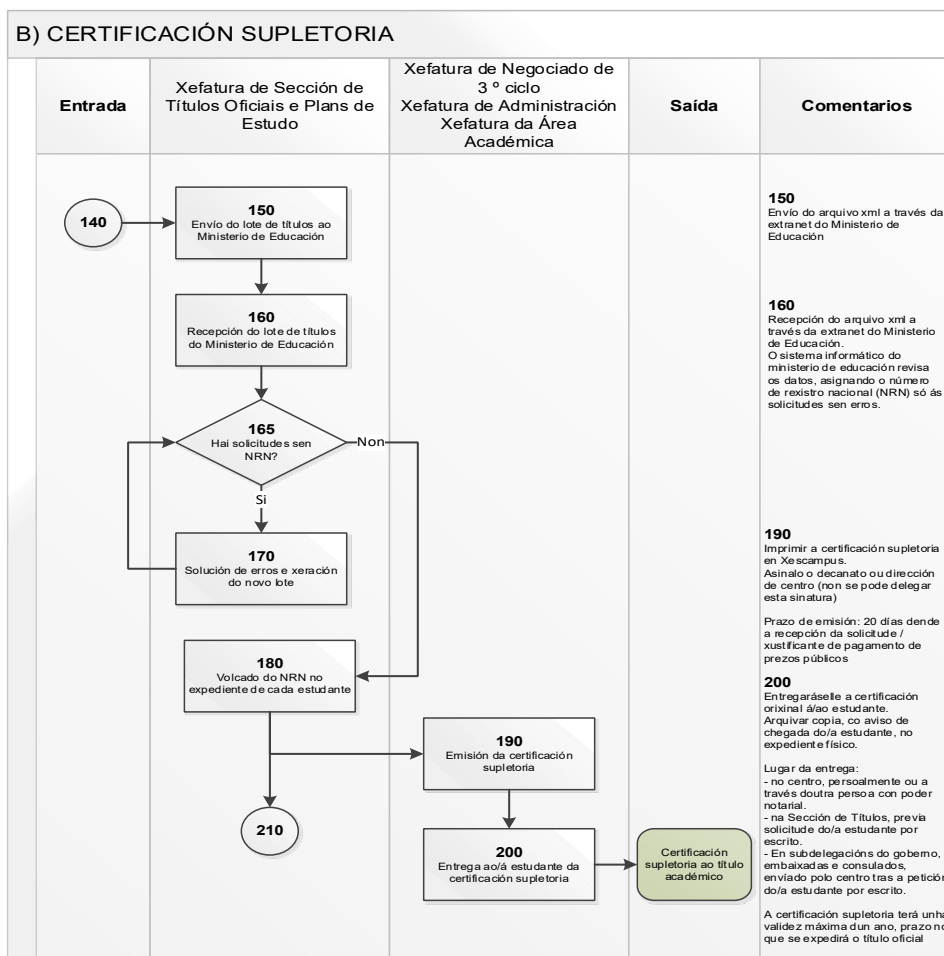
B) CERTIFICACIÓN SUPLETORIA

| Entrada | Xefatura de Sección de Títulos Oficiais e Plans de Estudo | Xefatura de Negociado de 3 º ciclo Xefatura de Administración Xefatura da Área Académica | Saída | Comentarios |
|---|---|---|---|---|

140

150
Envío do lote de títulos ao Ministerio de Educación

160
Recepción do lote de títulos do Ministerio de Educación

165
Hai solicitudes sen NRN?

Non

Si

170
Solución de erros e xeración do novo lote

180
Volcado do NRN no expediente de cada estudante

190
Emisión da certificación supletoria

210

200
Entrega ao/á estudante da certificación supletoria

Certificación supletoria ao título académico

150
Envío do arquivo xml a través da extranet do Ministerio de Educación

160
Recepción do arquivo xml a través da extranet do Ministerio de Educación.
O sistema informático do ministerio de educación revisa os datos, asignando o número de rexistro nacional (NRN) só ás solicitudes sen erros.

190
Imprimir a certificación supletoria en Xescampus.
Asinalo o decanato ou dirección de centro (non se pode delegar esta sinatura)

Prazo de emisión: 20 días dende a recepción da solicitude / xustificante de pagamento de prezos públicos

200
Entregaráselle a certificación orixinal á/ao estudante.
Arquivar copia, co aviso de chegada do/a estudante, no expediente físico.

Lugar da entrega:
- no centro, persoalmente ou a través doutra persoa con poder notarial.
- na Sección de Títulos, previa solicitude do/a estudante por escrito.
- En subdelegacións do goberno, embaixadas e consulados, enviado polo centro tras a petición do/a estudante por escrito.

A certificación supletoria terá unha validez máxima dun ano, prazo no que se expedirá o título oficial